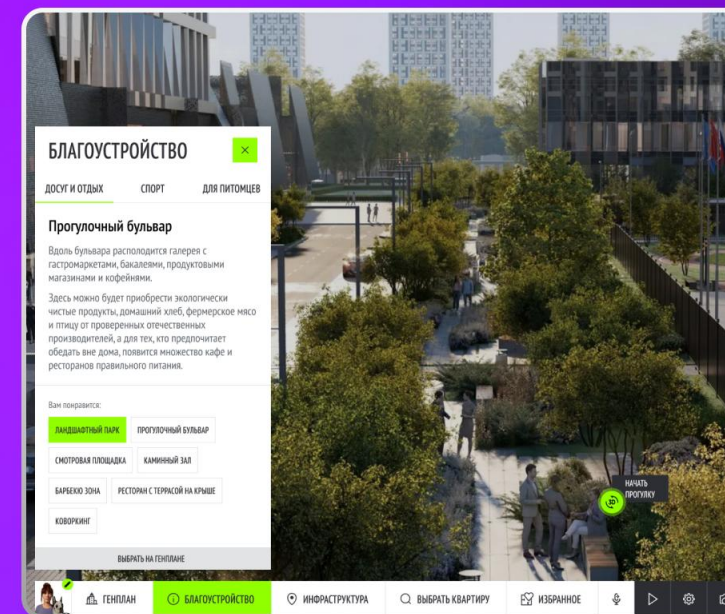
БЛАГОУСТРОЙСТВО

×

ДОСУГ И ОТДЫХ

СПОРТ

ДЛЯ ПИТОМЦЕВ

Прогулочный бульвар

Вдоль бульвара расположится галерея с гастромаркетами, бакалеями, продуктовыми магазинами и кофейнями.

Здесь можно будет приобрести экологически чистые продукты, домашний хлеб, фермерское мясо и птицу от проверенных отечественных производителей, а для тех, кто предпочитает обедать вне дома, появится множество кафе и ресторанов правильного питания.

Вам понравится:

ЛАНДШАФТНЫЙ ПАРК

ПРОГУЛОЧНЫЙ БУЛЬВАР

СМОТРОВАЯ ПЛОЩАДКА

КАМИННЫЙ ЗАЛ

БАРБЕКЮ ЗОНА

РЕСТОРАН С ТЕРРАСОЙ НА КРЫШЕ

КОВОРКИНГ

ВЫБРАТЬ НА ГЕНПЛАНЕ

НАЧАТЬ ПРОГУЛКУ

ГЕНПЛАН

БЛАГОУСТРОЙСТВО

ИНФРАСТРУКТУРА

ВЫБРАТЬ КВАРТИРУ

ИЗБРАННОЕ